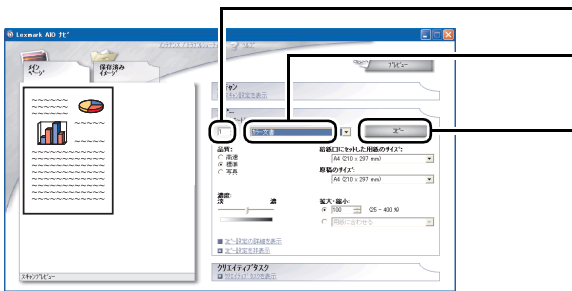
Lexmark AIO ナビ

メイン ページ

保存済み イメージ

プレビュー

キャン

1

カラー文書

コピー

品質:

高速

標準

写真

給紙口にセットした用紙のサイズ:

A4 (210 x 297 mm)

原稿のサイズ:

A4 (210 x 297 mm)

濃度:

淡

濃

拡大・縮小:

100

(25 - 400 %)

用紙に合わせる

コピー設定の詳細を表示

コピー設定を保存

スキャンプレビュー

クリエイティブタスク